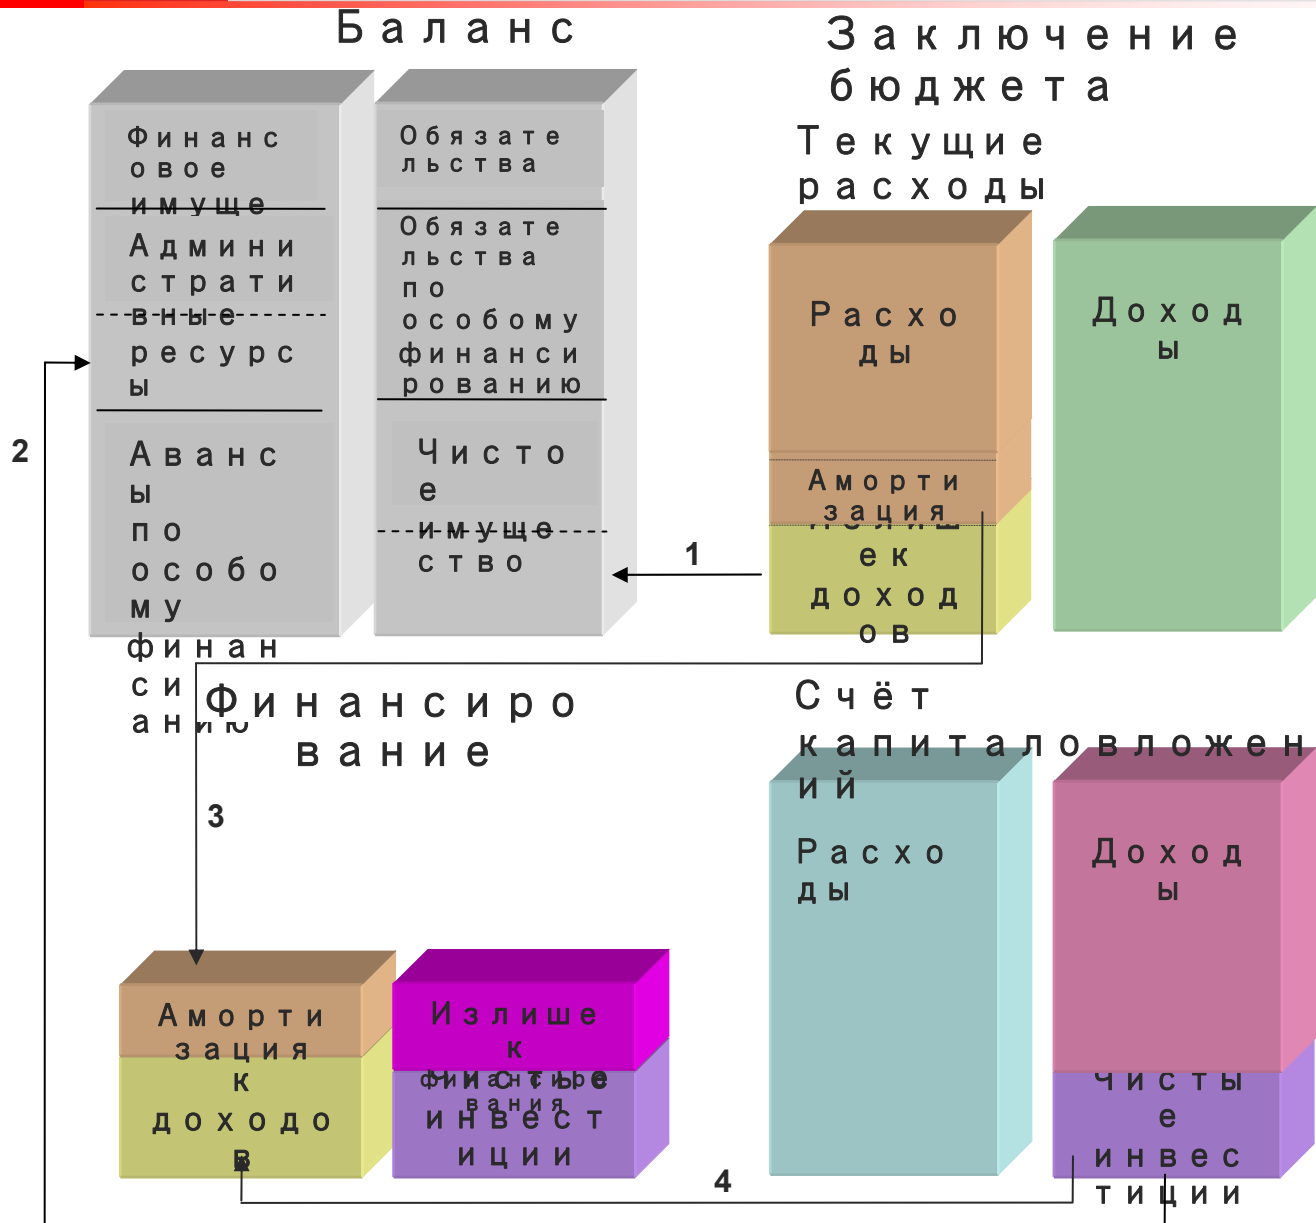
Баланс

Финансовое имуще

Административные ресурсы

Авансы по особому финансированию

Обязательства

Обязательства по особому финансированию

Чистое имущество

Заключение бюджета

Текущие расходы

Расходы

Амортизация

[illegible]ек доходов

Доходы

1

2

Финансирование

3

Счёт капиталовложений

Расходы

Доходы

Чистые инвестиции

Амортизация

к доходов

Излишек финансирования

Чистые инвестиции

4